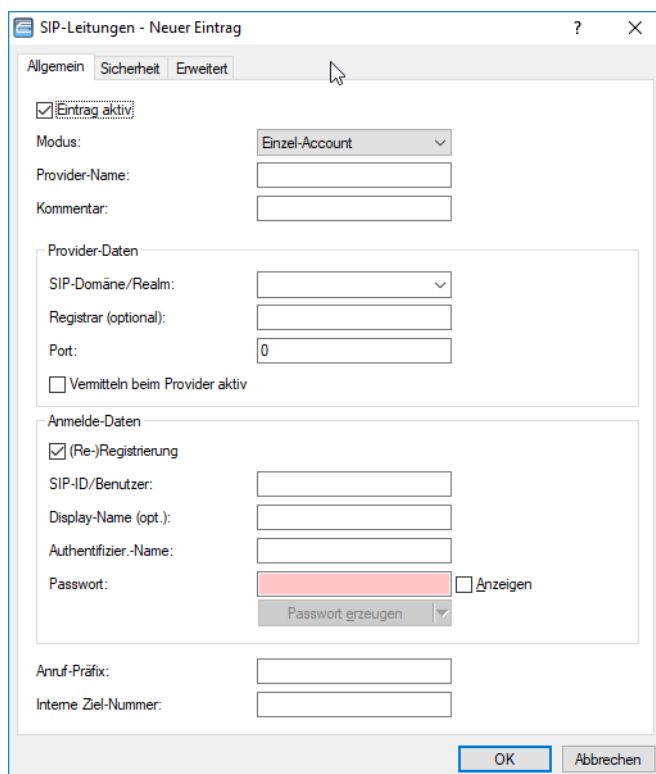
SIP-Leitungen - Neuer Eintrag

?

X

Allgemein

Sicherheit

Erweitert

Eintrag aktiv

Modus:

Einzel-Account

Provider-Name:

Kommentar:

Provider-Daten

SIP-Domäne/Realm:

Registrar (optional):

Port:

0

Vermitteln beim Provider aktiv

Anmelde-Daten

(Re-)Registrierung

SIP-ID/Benutzer:

Display-Name (opt.):

Authentifizier.-Name:

Passwort:

Anzeigen

Passwort erzeugen

Anruf-Präfix:

Interne Ziel-Nummer:

OK

Abbrechen